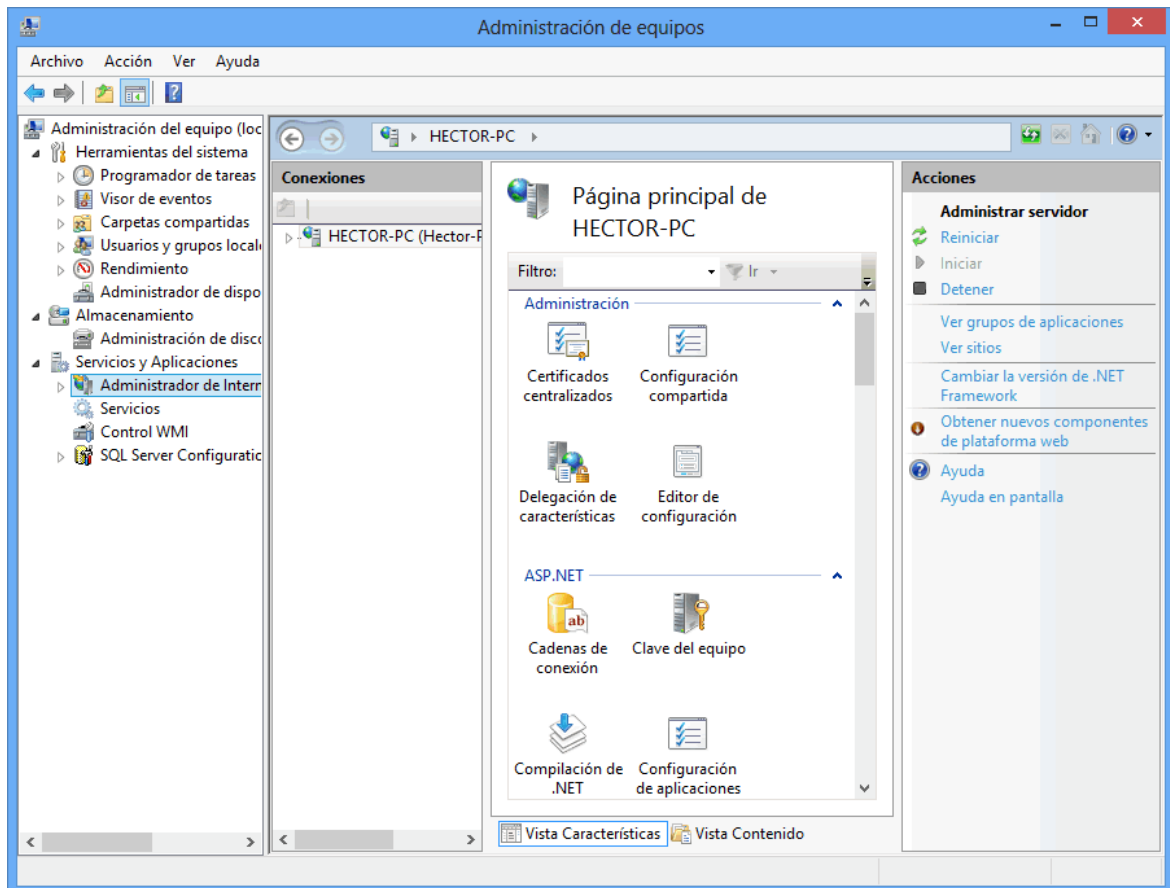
Administración de equipos

Archivo Acción Ver Ayuda

Administración del equipo (loc
Herramientas del sistema
Programador de tareas
Visor de eventos
Carpetas compartidas
Usuarios y grupos locale
Rendimiento
Administrador de dispo
Almacenamiento
Administración de disco
Servicios y Aplicaciones
Administrador de Intern
Servicios
Control WMI
SQL Server Configuratic

HECTOR-PC

Conexiones
HECTOR-PC (Hector-P

Página principal de HECTOR-PC

Filtro: Ir

Administración
Certificados centralizados
Configuración compartida
Delegación de características
Editor de configuración

ASP.NET
Cadenas de conexión
Clave del equipo
Compilación de .NET
Configuración de aplicaciones

Vista Características
Vista Contenido

Acciones
Administrar servidor
Reiniciar
Iniciar
Detener
Ver grupos de aplicaciones
Ver sitios
Cambiar la versión de .NET Framework
Obtener nuevos componentes de plataforma web
Ayuda
Ayuda en pantalla